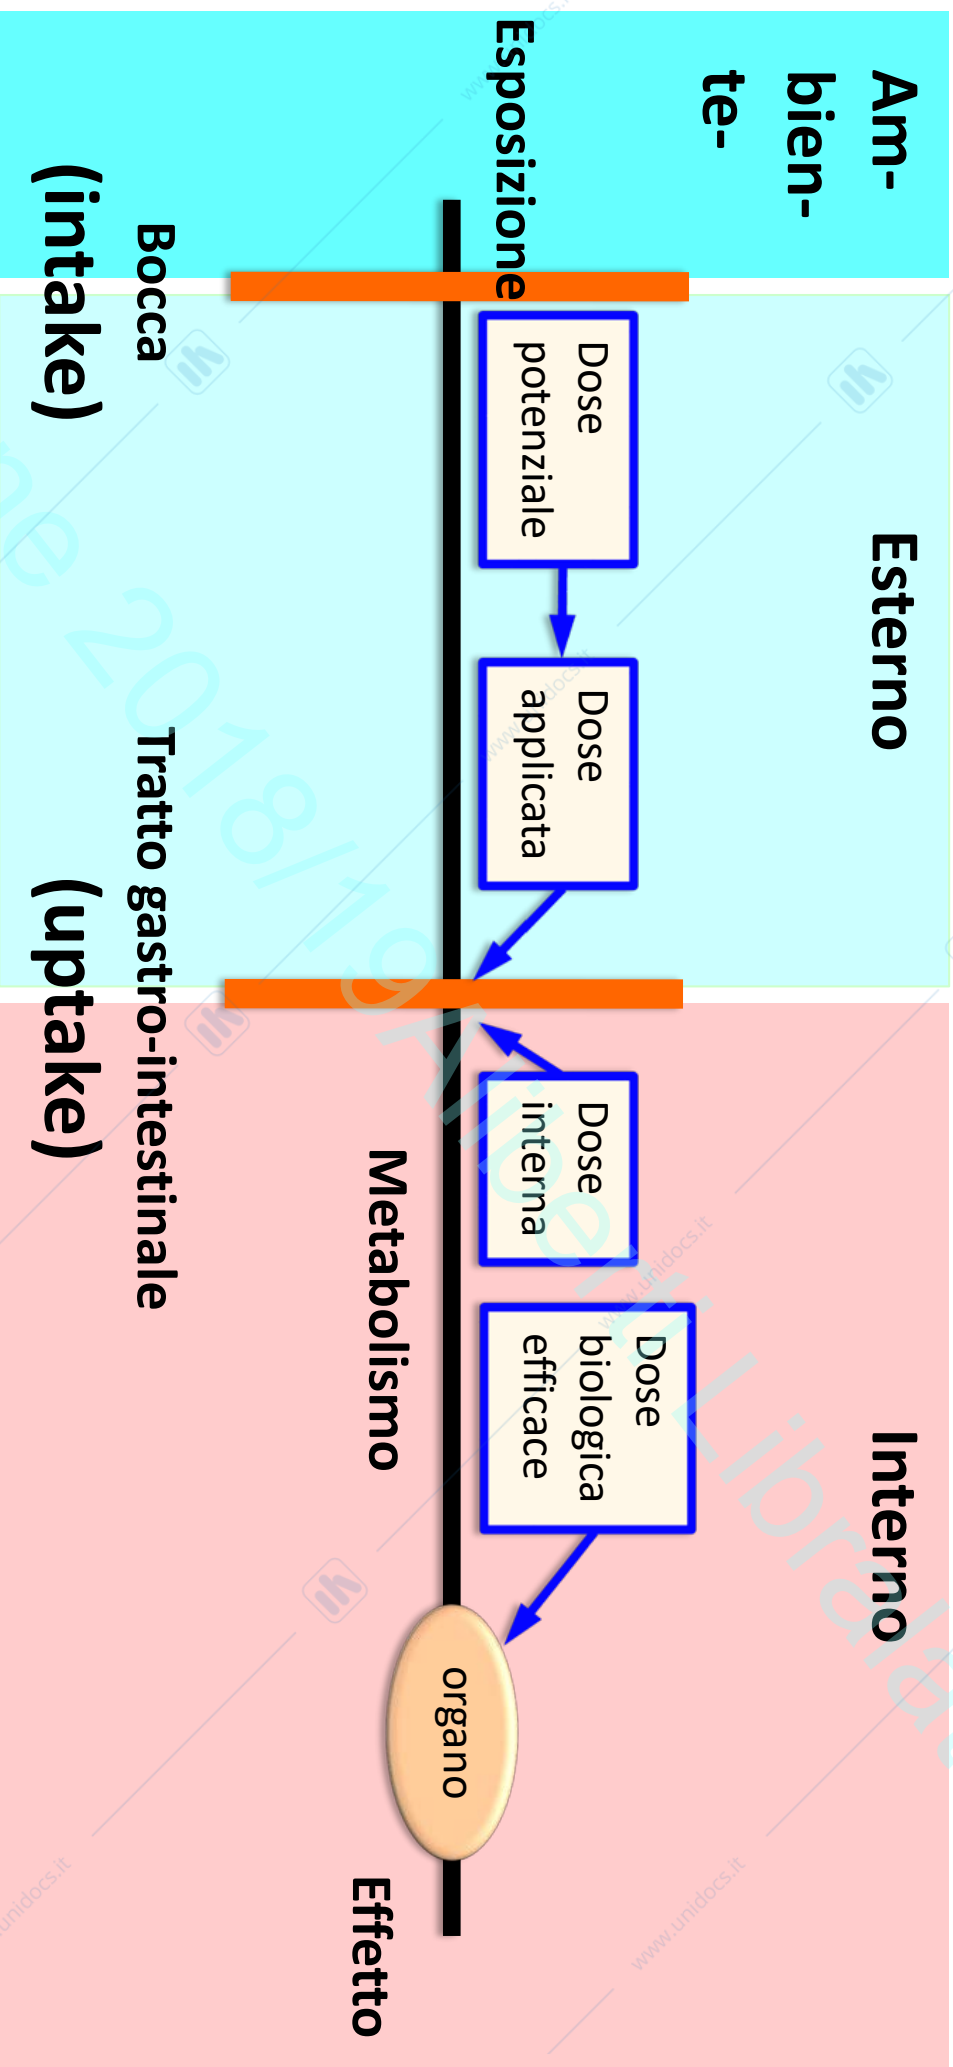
Am-
bien-
te-

Esposizione

Bocca
(intake)

Esterno

Dose
potenziale

Dose
applicata

Tratto gastro-intestinale
(uptake)

Dose
interna

Metabolismo

Interno

Dose
biologica
efficace

organo

Effetto

www.unidocs.it